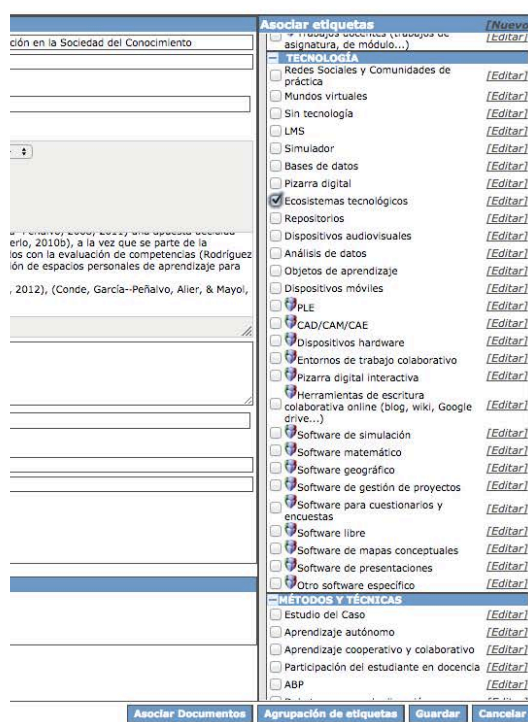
ción en la Sociedad del Conocimiento

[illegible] Peñalvo, 2008, 2011) una apuesta decidida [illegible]erlo, 2010b), a la vez que se parte de la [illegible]los con la evaluación de competencias (Rodríguez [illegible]ión de espacios personales de aprendizaje para

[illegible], 2012), (Conde, García-Peñalvo, Alier, & Mayol,

Asociar etiquetas [Nuevo]

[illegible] docentes (trabajos de asignatura, de módulo...) [Editar]

– TECNOLOGÍA

Redes Sociales y Comunidades de práctica [Editar]
Mundos virtuales [Editar]
Sin tecnología [Editar]
LMS [Editar]
Simulador [Editar]
Bases de datos [Editar]
Pizarra digital [Editar]
Ecosistemas tecnológicos [Editar]
Repositorios [Editar]
Dispositivos audiovisuales [Editar]
Análisis de datos [Editar]
Objetos de aprendizaje [Editar]
Dispositivos móviles [Editar]
PLE [Editar]
CAD/CAM/CAE [Editar]
Dispositivos hardware [Editar]
Entornos de trabajo colaborativo [Editar]
Pizarra digital interactiva [Editar]
Herramientas de escritura colaborativa online (blog, wiki, Google drive...) [Editar]
Software de simulación [Editar]
Software matemático [Editar]
Software geográfico [Editar]
Software de gestión de proyectos [Editar]
Software para cuestionarios y encuestas [Editar]
Software libre [Editar]
Software de mapas conceptuales [Editar]
Software de presentaciones [Editar]
Otro software específico [Editar]

– MÉTODOS Y TÉCNICAS

Estudio del Caso [Editar]
Aprendizaje autónomo [Editar]
Aprendizaje cooperativo y colaborativo [Editar]
Participación del estudiante en docencia [Editar]
ABP [Editar]

Asociar Documentos | Agrupación de etiquetas | Guardar | Cancelar